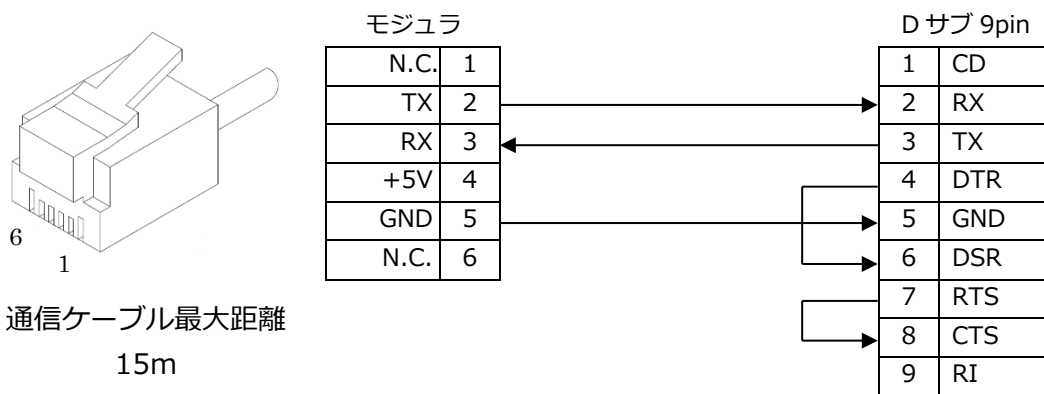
6
1

通信ケーブル最大距離
15m

モジュラ

| | |
|---|---|
| N.C. | 1 |
| TX | 2 |
| RX | 3 |
| +5V | 4 |
| GND | 5 |
| N.C. | 6 |

D サブ 9pin

| | |
|---|---|
| 1 | CD |
| 2 | RX |
| 3 | TX |
| 4 | DTR |
| 5 | GND |
| 6 | DSR |
| 7 | RTS |
| 8 | CTS |
| 9 | RI |